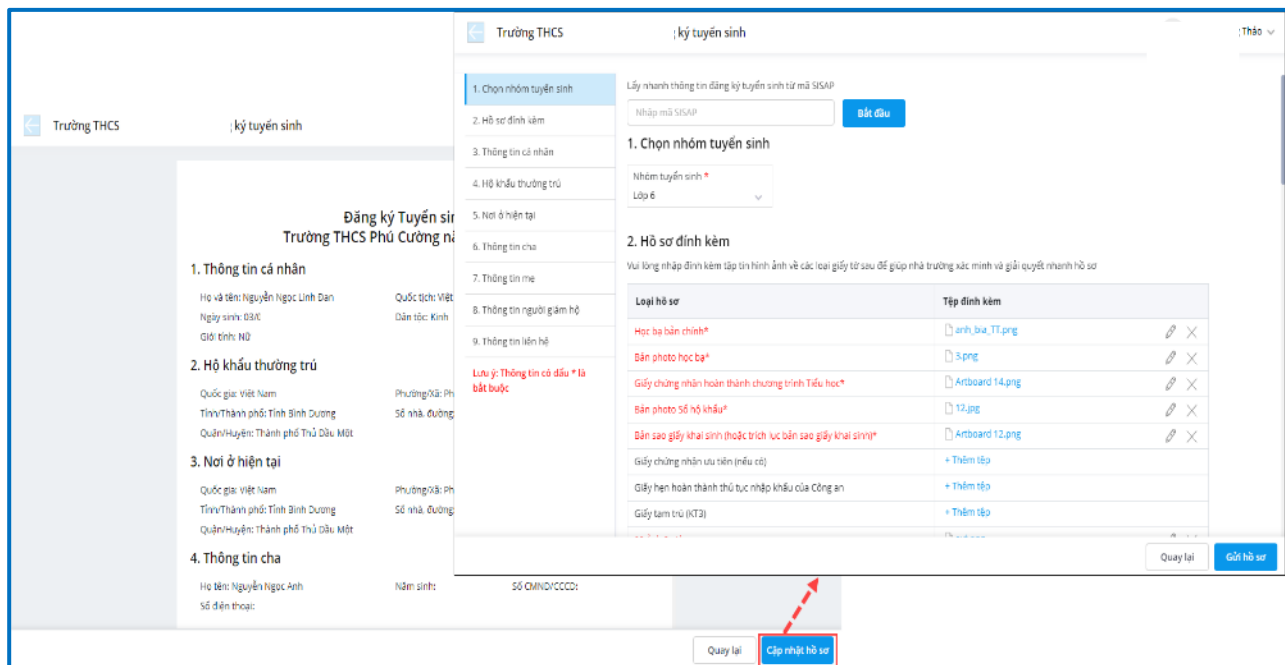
Trường THCS ký tuyển sinh

Đăng ký Tuyển sin
Trường THCS Phú Cường nă

1. Thông tin cá nhân

Họ và tên: Nguyễn Ngọc Linh Đan
Quốc tịch: Việt
Ngày sinh: 03/0
Dân tộc: Kinh
Giới tính: Nữ

2. Hộ khẩu thường trú

Quốc gia: Việt Nam
Phường/Xã: Ph
Tỉnh/Thành phố: Tỉnh Bình Dương
Số nhà, đường
Quận/Huyện: Thành phố Thủ Dầu Một

3. Nơi ở hiện tại

Quốc gia: Việt Nam
Phường/Xã: Ph
Tỉnh/Thành phố: Tỉnh Bình Dương
Số nhà, đường
Quận/Huyện: Thành phố Thủ Dầu Một

4. Thông tin cha

Họ tên: Nguyễn Ngọc Anh
Năm sinh:
Số CMND/CCCD:
Số điện thoại:

Quay lại
Cập nhật hồ sơ

Trường THCS ký tuyển sinh
Thảo

1. Chọn nhóm tuyển sinh
2. Hồ sơ đính kèm
3. Thông tin cá nhân
4. Hộ khẩu thường trú
5. Nơi ở hiện tại
6. Thông tin cha
7. Thông tin mẹ
8. Thông tin người giám hộ
9. Thông tin liên hệ
Lưu ý: Thông tin có dấu * là bắt buộc

Lấy nhanh thông tin đăng ký tuyển sinh từ mã SISAP
Nhập mã SISAP
Bắt đầu

1. Chọn nhóm tuyển sinh

Nhóm tuyển sinh *
Lớp 6

2. Hồ sơ đính kèm

Vui lòng nhập đính kèm tập tin hình ảnh về các loại giấy tờ sau để giúp nhà trường xác minh và giải quyết nhanh hồ sơ

| Loại hồ sơ | Tệp đính kèm |
|---|---|
| Học bạ bản chính* | anh_bia_TT.png |
| Bản photo học bạ* | 3.png |
| Giấy chứng nhận hoàn thành chương trình Tiểu học* | Artboard 14.png |
| Bản photo Sổ hộ khẩu* | 12.jpg |
| Bản sao giấy khai sinh (hoặc trích lục bản sao giấy khai sinh)* | Artboard 12.png |
| Giấy chứng nhận ưu tiên (nếu có) | + Thêm tệp |
| Giấy hẹn hoàn thành thủ tục nhập khẩu của Công an | + Thêm tệp |
| Giấy tạm trú (KT3) | + Thêm tệp |
| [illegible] | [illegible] |

Quay lại
Gửi hồ sơ